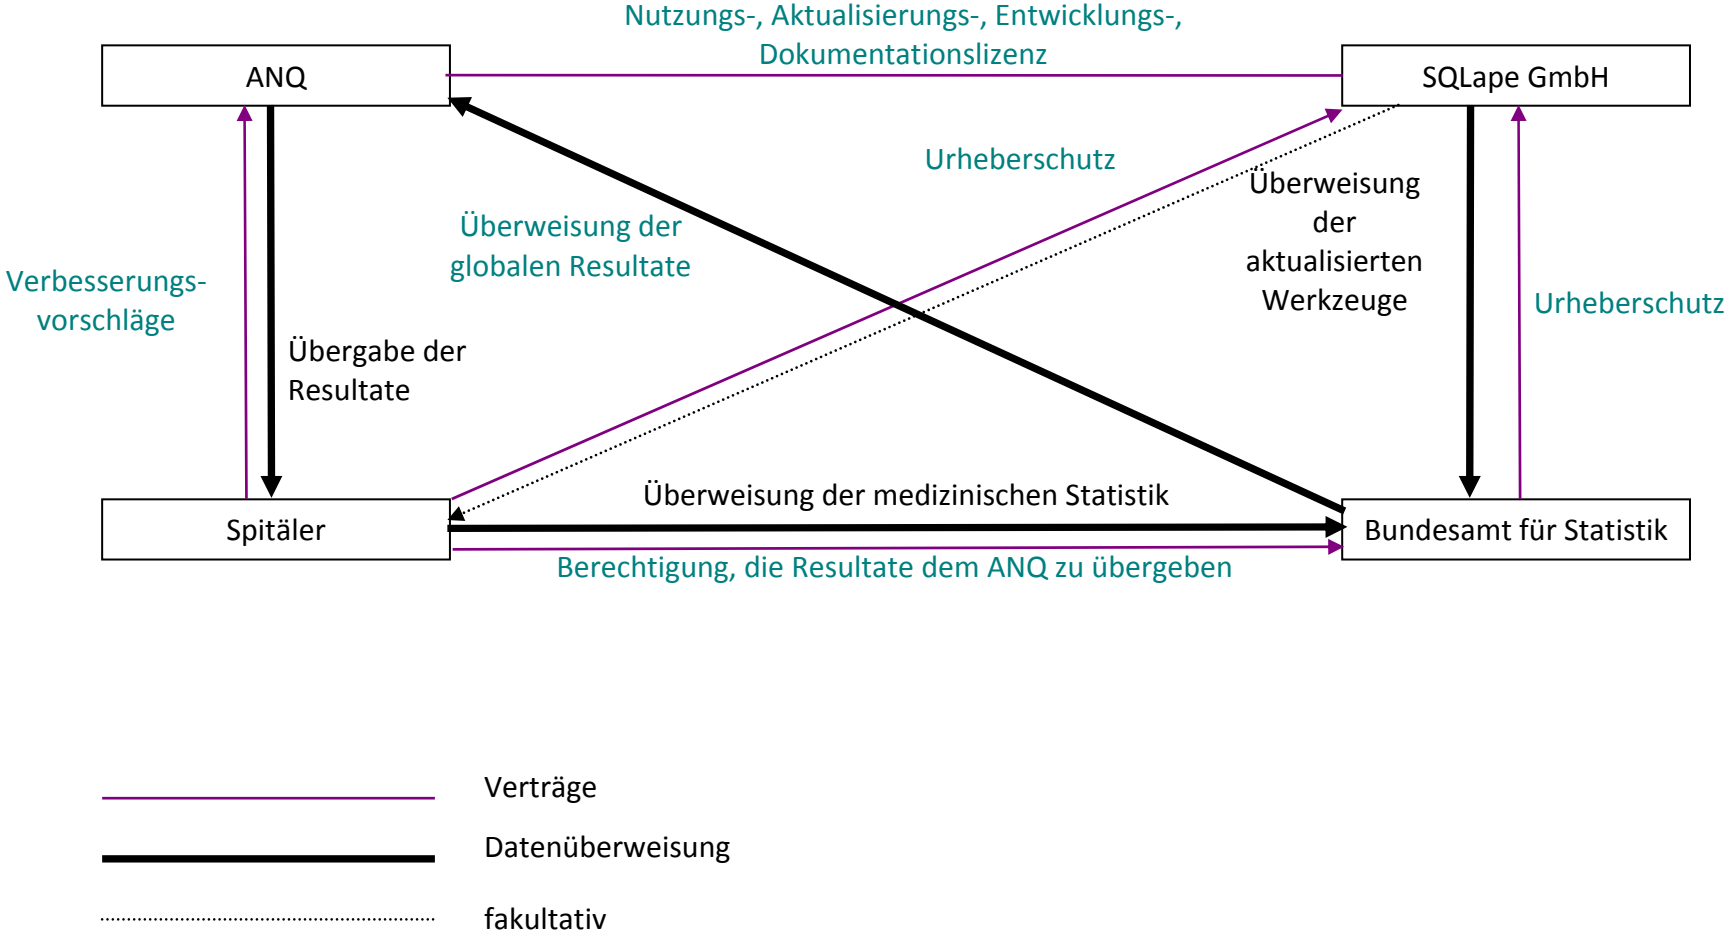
Nutzungs-, Aktualisierungs-, Entwicklungs-, Dokumentationslizenz

ANQ

SQLape GmbH

Urheberschutz

Überweisung der globalen Resultate

Überweisung der aktualisierten Werkzeuge

Verbesserungs-vorschläge

Übergabe der Resultate

Urheberschutz

Überweisung der medizinischen Statistik

Spitäler

Bundesamt für Statistik

Berechtigung, die Resultate dem ANQ zu übergeben

Verträge

Datenüberweisung

fakultativ